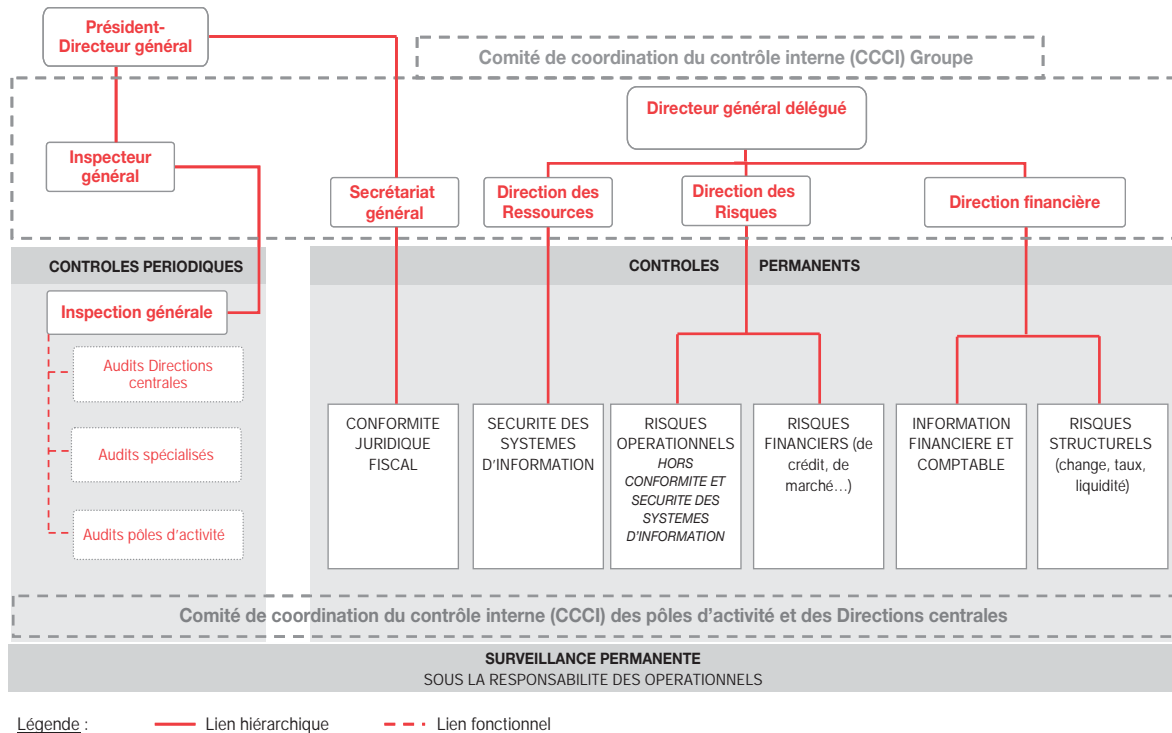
Président-Directeur général

Comité de coordination du contrôle interne (CCCI) Groupe

Directeur général délégué

Inspecteur général

Secrétariat général

Direction des Ressources

Direction des Risques

Direction financière

CONTROLES PERIODIQUES

CONTROLES PERMANENTS

Inspection générale

Audits Directions centrales

Audits spécialisés

Audits pôles d'activité

CONFORMITE JURIDIQUE FISCAL

SECURITE DES SYSTEMES D'INFORMATION

RISQUES OPERATIONNELS *HORS CONFORMITE ET SECURITE DES SYSTEMES D'INFORMATION*

RISQUES FINANCIERS (de crédit, de marché…)

INFORMATION FINANCIERE ET COMPTABLE

RISQUES STRUCTURELS (change, taux, liquidité)

Comité de coordination du contrôle interne (CCCI) des pôles d'activité et des Directions centrales

SURVEILLANCE PERMANENTE
SOUS LA RESPONSABILITE DES OPERATIONNELS

Légende : Lien hiérarchique Lien fonctionnel